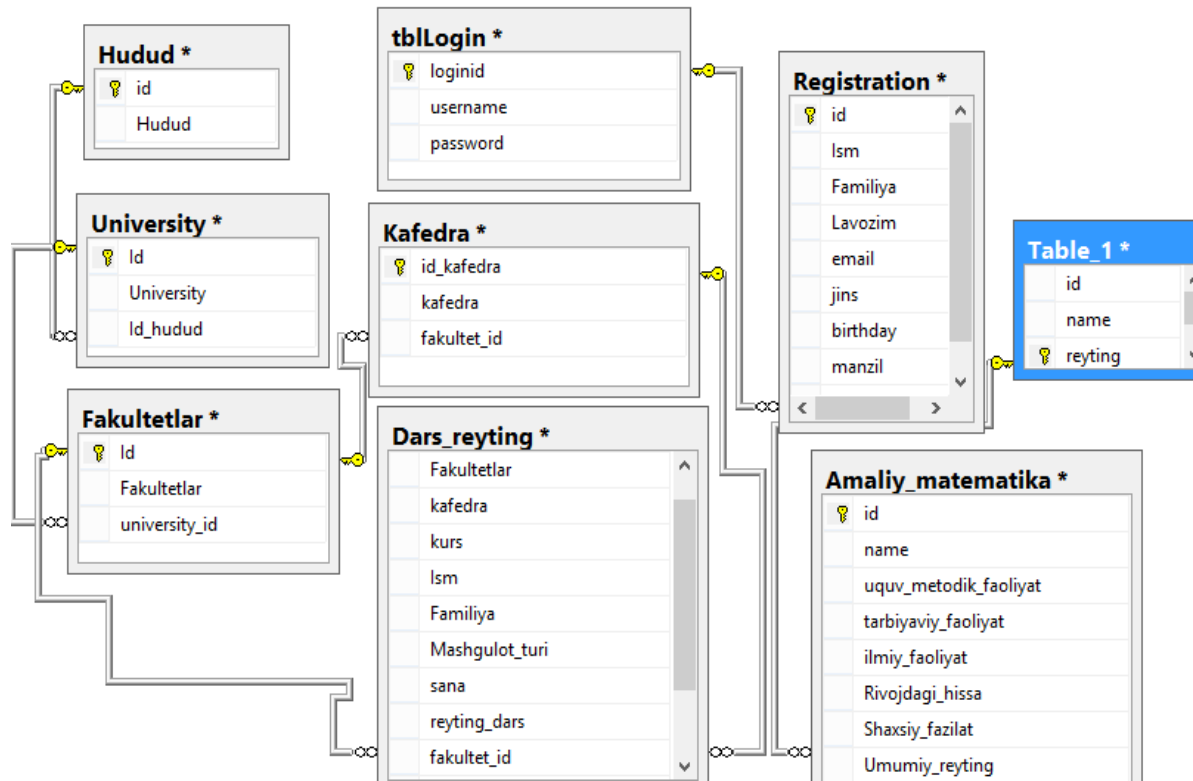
Hudud *
id
Hudud

tblLogin *
loginid
username
password

Registration *
id
Ism
Familiya
Lavozim
email
jins
birthday
manzil

University *
Id
University
Id_hudud

Kafedra *
id_kafedra
kafedra
fakultet_id

Table_1 *
id
name
reyting

Fakultetlar *
Id
Fakultetlar
university_id

Dars_reyting *
Fakultetlar
kafedra
kurs
Ism
Familiya
Mashgulot_turi
sana
reyting_dars
fakultet_id

Amaliy_matematika *
id
name
uquv_metodik_faoliyat
tarbiyaviy_faoliyat
ilmiy_faoliyat
Rivojdagi_hissa
Shaxsiy_fazilat
Umumiy_reyting